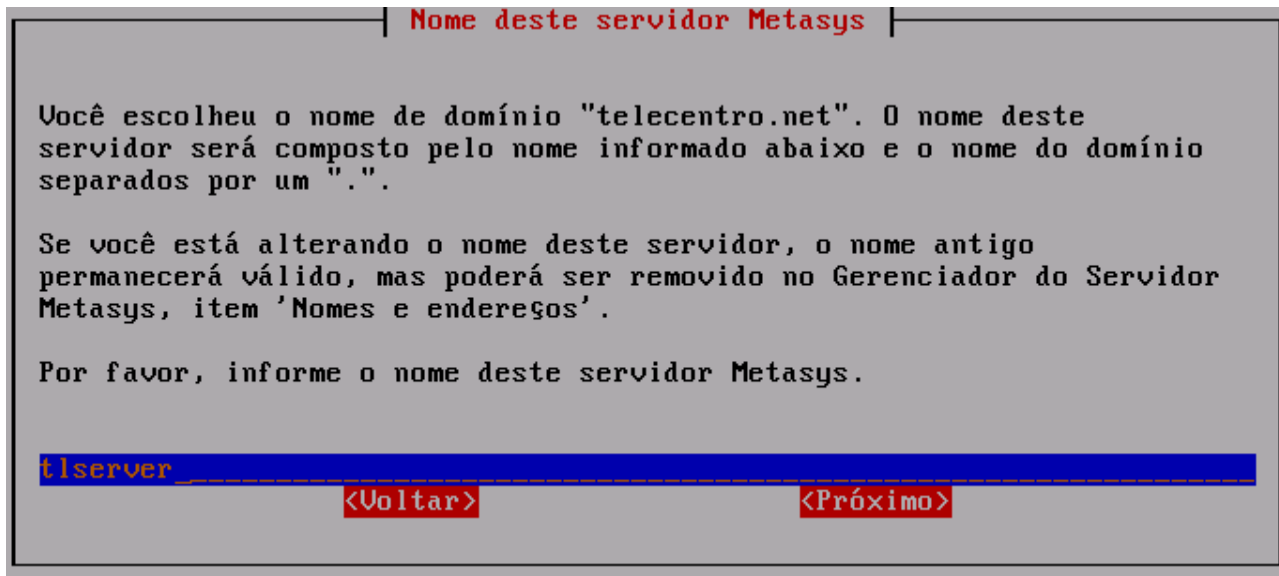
Nome deste servidor Metasys

Você escolheu o nome de domínio "telecentro.net". O nome deste servidor será composto pelo nome informado abaixo e o nome do domínio separados por um ".".

Se você está alterando o nome deste servidor, o nome antigo permanecerá válido, mas poderá ser removido no Gerenciador do Servidor Metasys, item 'Nomes e endereços'.

Por favor, informe o nome deste servidor Metasys.

tlserver

<Voltar> <Próximo>